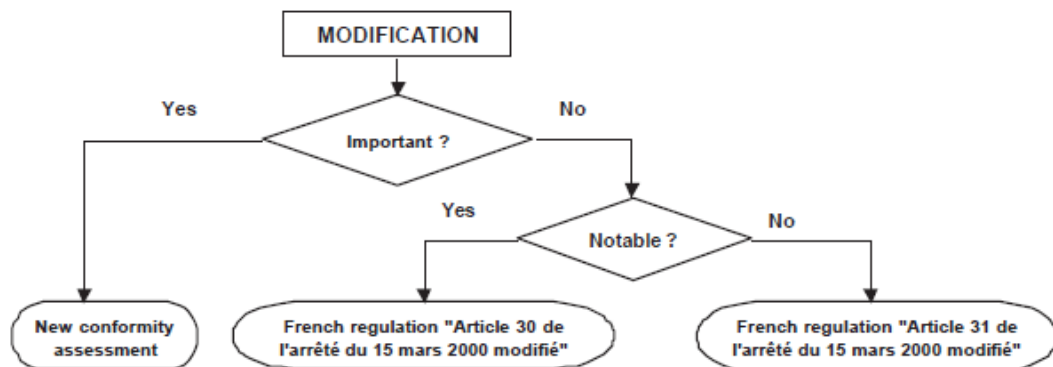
MODIFICATION

Yes

Important ?

No

Yes

Notable ?

No

New conformity assessment

French regulation "Article 30 de l'arrêté du 15 mars 2000 modifié"

French regulation "Article 31 de l'arrêté du 15 mars 2000 modifié"